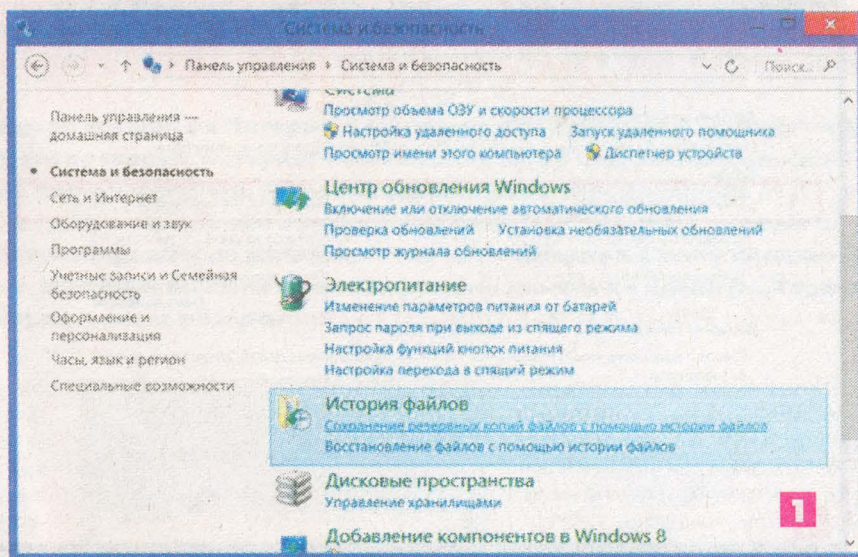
Система и безопасность

Панель управления › Система и безопасность

Поиск

Панель управления — домашняя страница

Система и безопасность

Сеть и Интернет

Оборудование и звук

Программы

Учетные записи и Семейная безопасность

Оформление и персонализация

Часы, язык и регион

Специальные возможности

Система

Просмотр объема ОЗУ и скорости процессора

Настройка удаленного доступа | Запуск удаленного помощника

Просмотр имени этого компьютера | Диспетчер устройств

Центр обновления Windows

Включение или отключение автоматического обновления

Проверка обновлений | Установка необязательных обновлений

Просмотр журнала обновлений

Электропитание

Изменение параметров питания от батарей

Запрос пароля при выходе из спящего режима

Настройка функций кнопок питания

Настройка перехода в спящий режим

История файлов

Сохранение резервных копий файлов с помощью истории файлов

Восстановление файлов с помощью истории файлов

Дисковые пространства

Управление хранилищами

Добавление компонентов в Windows 8

1